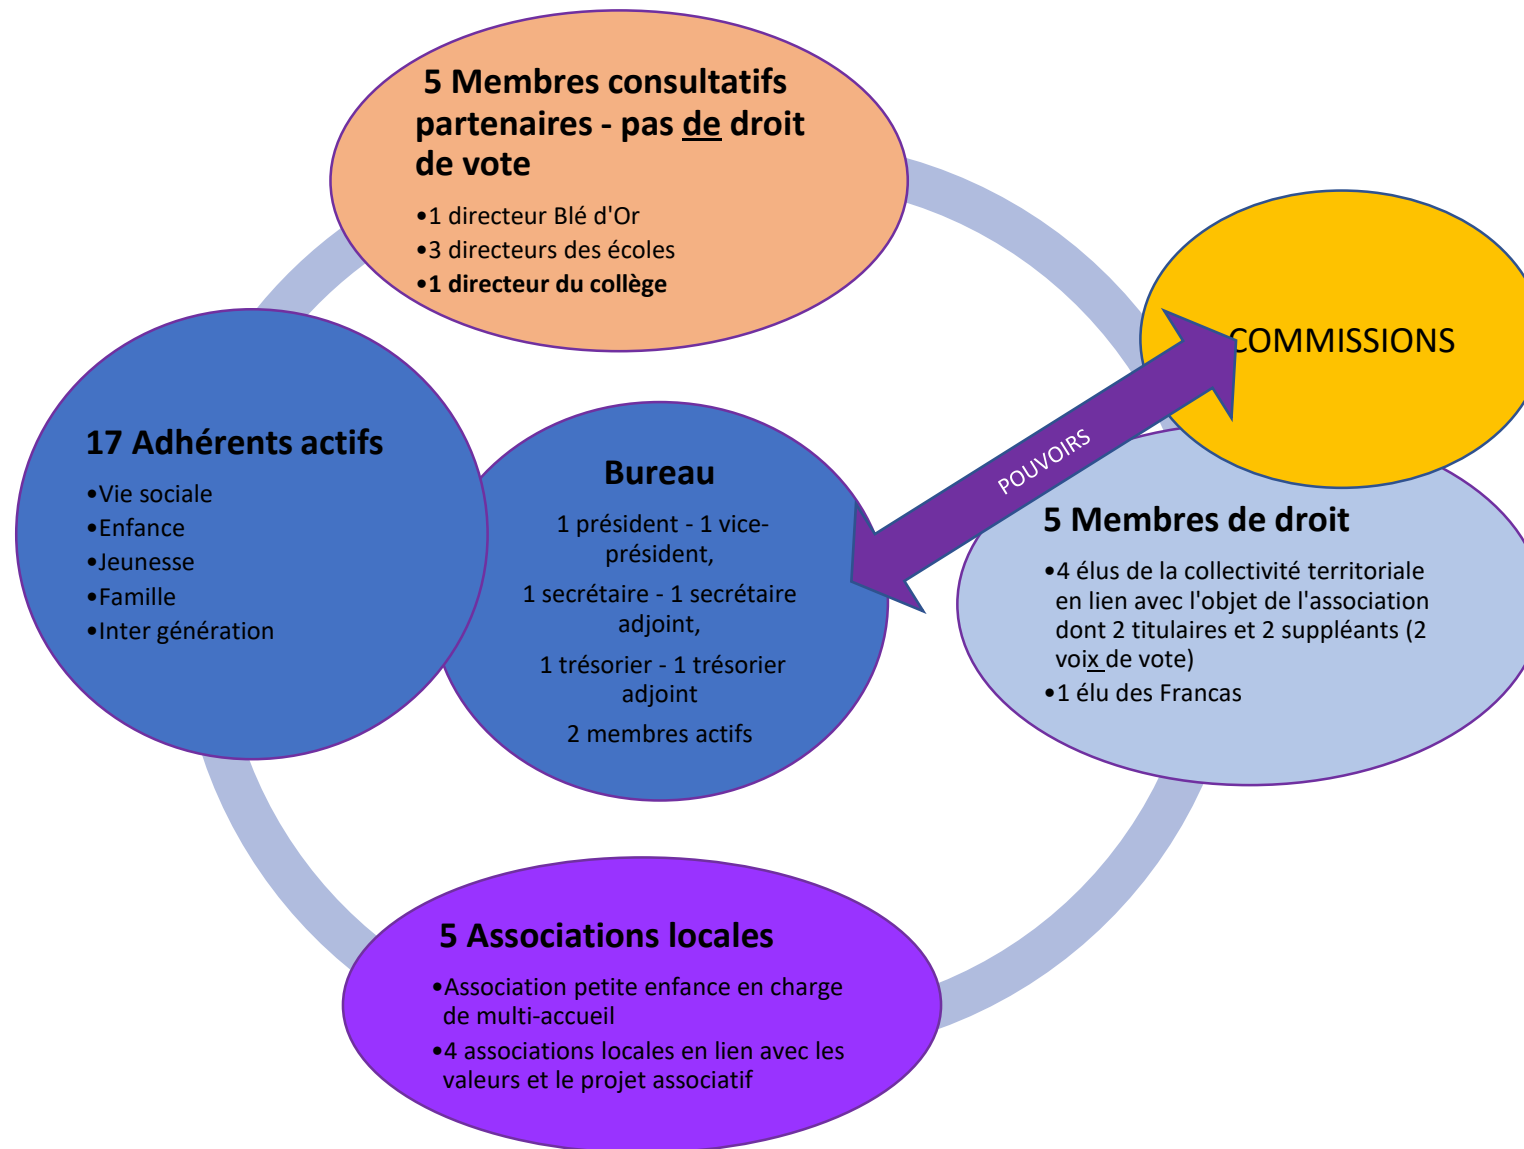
5 Membres consultatifs partenaires - pas de droit de vote

•1 directeur Blé d'Or
•3 directeurs des écoles
•1 directeur du collège

COMMISSIONS

POUVOIRS

17 Adhérents actifs

•Vie sociale
•Enfance
•Jeunesse
•Famille
•Inter génération

Bureau

1 président - 1 vice-président,

1 secrétaire - 1 secrétaire adjoint,

1 trésorier - 1 trésorier adjoint

2 membres actifs

5 Membres de droit

•4 élus de la collectivité territoriale en lien avec l'objet de l'association dont 2 titulaires et 2 suppléants (2 voix de vote)
•1 élu des Francas

5 Associations locales

•Association petite enfance en charge de multi-accueil
•4 associations locales en lien avec les valeurs et le projet associatif